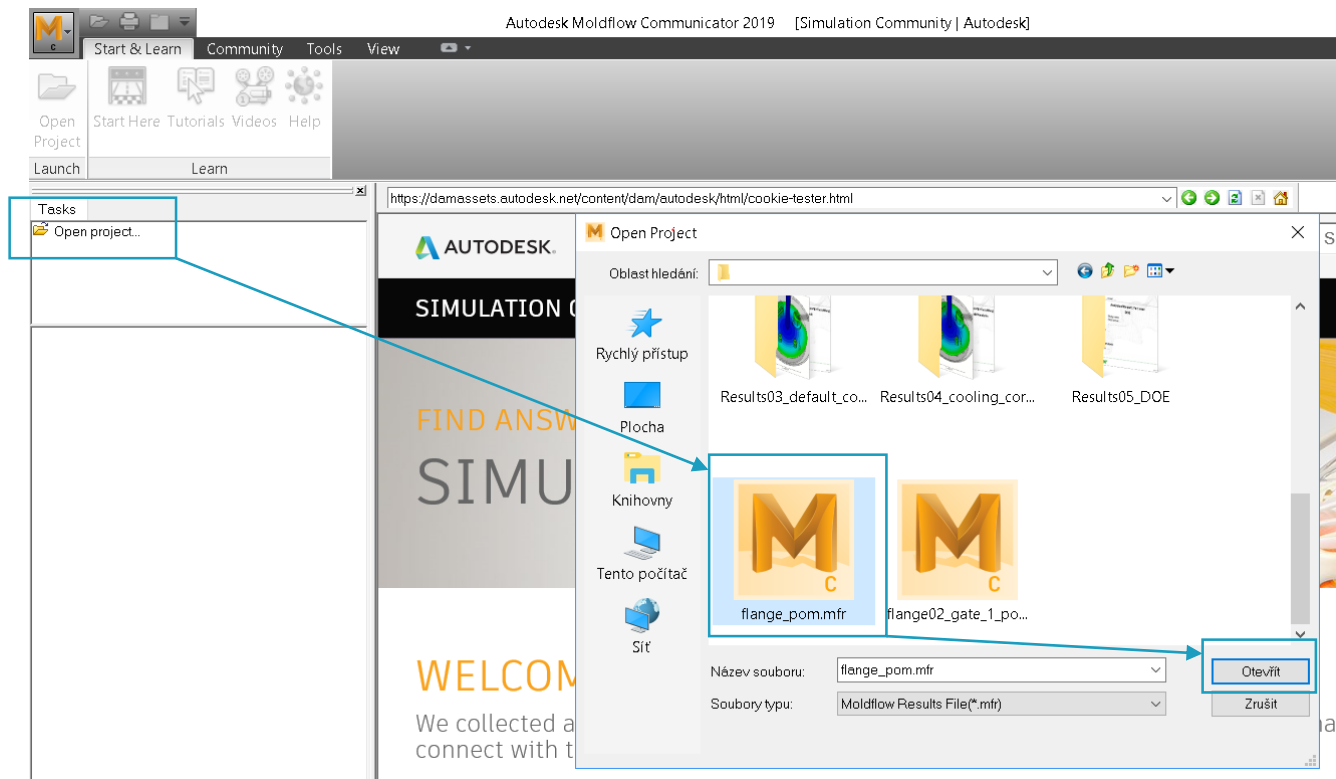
Autodesk Moldflow Communicator 2019 [Simulation Community | Autodesk]

Start & Learn Community Tools View

Open Project Start Here Tutorials Videos Help

Launch Learn

Tasks

Open project...

https://damassets.autodesk.net/content/dam/autodesk/html/cookie-tester.html

AUTODESK.

SIMULATION C

FIND ANSW

SIMU

WELCOM

We collected a

connect with t

Open Project

Oblast hledání:

Rychlý přístup

Plocha

Knihovny

Tento počítač

Síť

Results03_default_co... Results04_cooling_cor... Results05_DOE

flange_pom.mfr flange02_gate_1_po...

Název souboru: flange_pom.mfr

Soubory typu: Moldflow Results File(*.mfr)

Otevřít

Zrušit